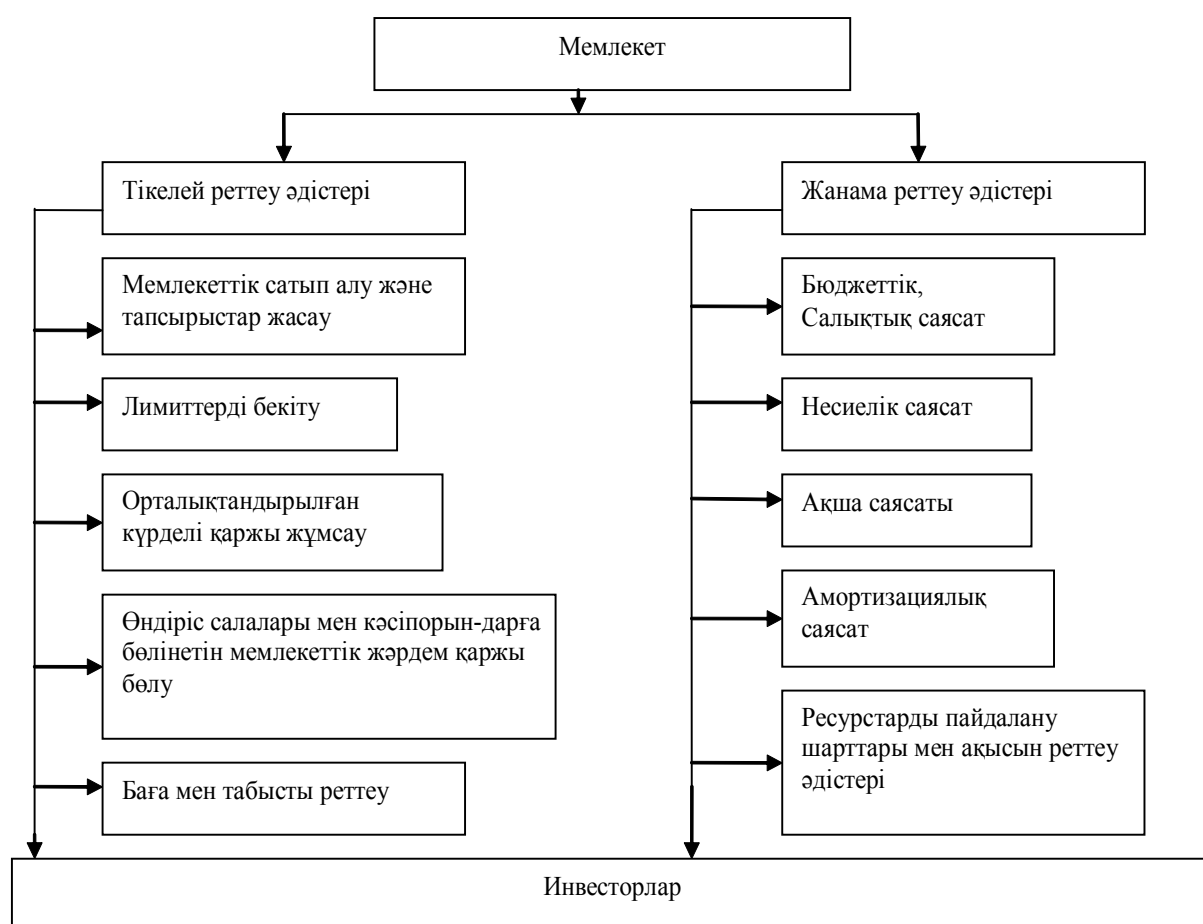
Мемлекет

Тікелей реттеу әдістері

Мемлекеттік сатып алу және тапсырыстар жасау

Лимиттерді бекіту

Орталықтандырылған күрделі қаржы жұмсау

Өндіріс салалары мен кәсіпорын-дарға бөлінетін мемлекеттік жәрдем қаржы бөлу

Баға мен табысты реттеу

Жанама реттеу әдістері

Бюджеттік, Салықтық саясат

Несиелік саясат

Ақша саясаты

Амортизациялық саясат

Ресурстарды пайдалану шарттары мен ақысын реттеу әдістері

Инвесторлар